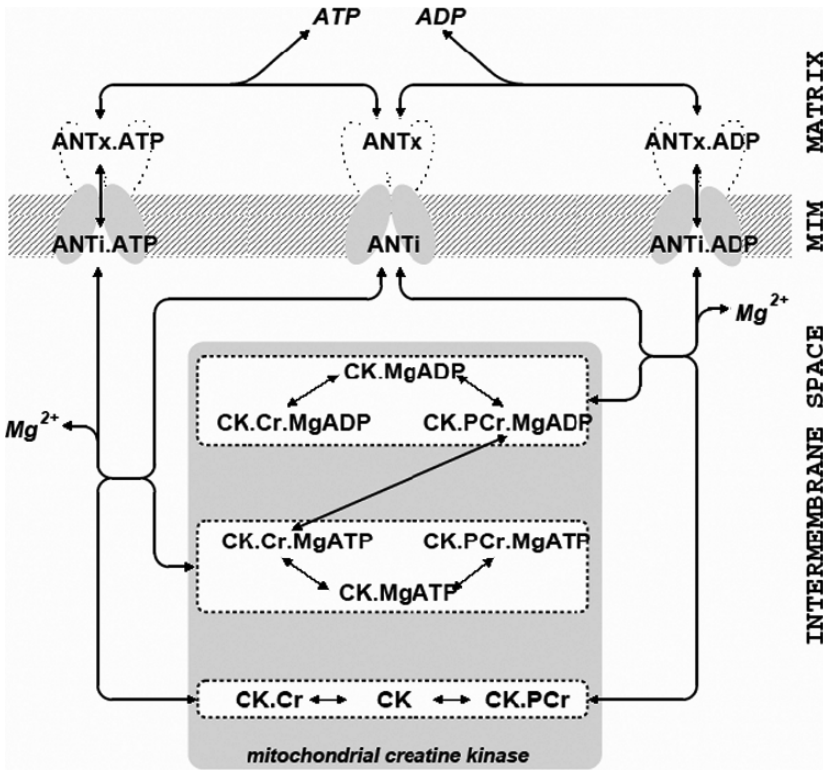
ATP

ADP

MATRIX

ANTx.ATP

ANTx

ANTx.ADP

MIM

ANTi.ATP

ANTi

ANTi.ADP

$Mg^{2+}$

INTERMEMBRANE SPACE

CK.MgADP

CK.Cr.MgADP

CK.PCr.MgADP

$Mg^{2+}$

CK.Cr.MgATP

CK.PCr.MgATP

CK.MgATP

CK.Cr ↔ CK ↔ CK.PCr

mitochondrial creatine kinase